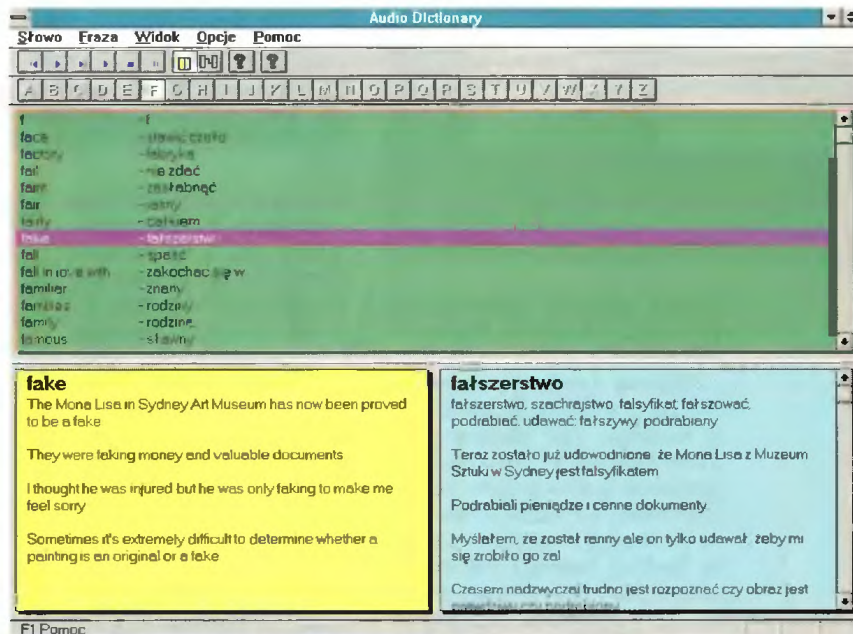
Audio Dictionary

Słowo Fraza Widok Opcje Pomoc

A B C D E F G H I J K L M N O P Q R S T U V W X Y Z

f - f
face - stawić czoło
factory - fabryka
fail - nie zdać
faint - zasłabnąć
fair - jasny
fairly - całkiem
fake - fałszerstwo
fall - spaść
fall in love with - zakochać się w
familiar - znany
families - rodziny
family - rodzina
famous - sławny

fake
The Mona Lisa in Sydney Art Museum has now been proved to be a fake

They were faking money and valuable documents

I thought he was injured but he was only faking to make me feel sorry

Sometimes it's extremely difficult to determine whether a painting is an original or a fake

fałszerstwo
fałszerstwo, szachrajstwo, falsyfikat, fałszować, podrabiać, udawać, fałszywy, podrabiany

Teraz zostało już udowodnione, że Mona Lisa z Muzeum Sztuki w Sydney jest falsyfikatem

Podrabiali pieniądze i cenne dokumenty

Myślałem, że został ranny ale on tylko udawał, żeby mi się zrobiło go żal

Czasem nadzwyczaj trudno jest rozpoznać czy obraz jest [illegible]

F1 Pomoc